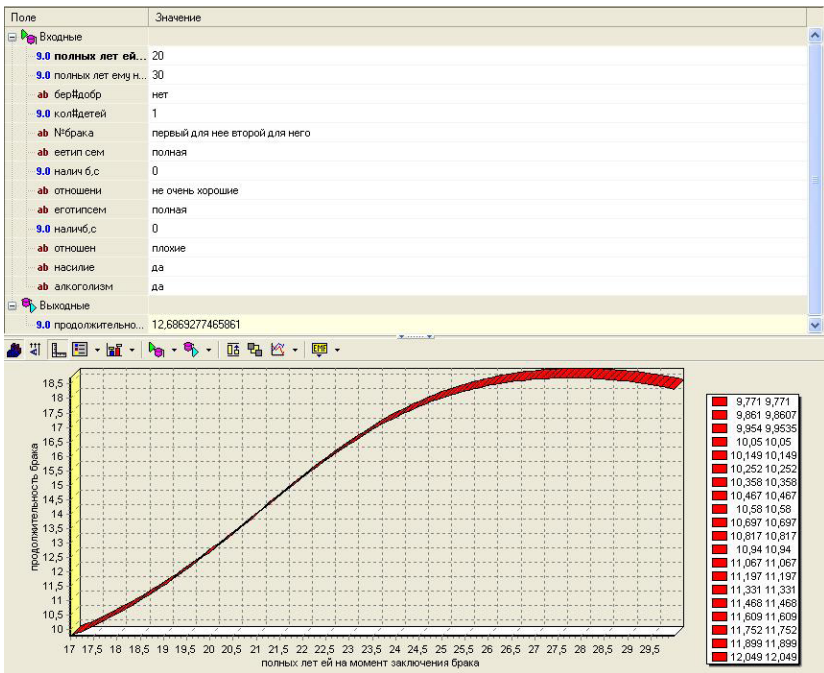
| Поле | Значение |
|---|---|
| Входные | |
| 9.0 полных лет ей... | 20 |
| 9.0 полных лет ему н... | 30 |
| ab бер#добр | нет |
| 9.0 кол#детей | 1 |
| ab №брака | первый для нее второй для него |
| ab еетип сем | полная |
| 9.0 налич б,с | 0 |
| ab отношени | не очень хорошие |
| ab еготипсем | полная |
| 9.0 наличб,с | 0 |
| ab отношен | плохие |
| ab насилие | да |
| ab алкоголизм | да |
| Выходные | |
| 9.0 продолжительно... | 12,6869277465861 |

18,5
18
17,5
17
16,5
16
15,5
15
14,5
14
13,5
13
12,5
12
11,5
11
10,5
10

продолжительность брака

17 17,5 18 18,5 19 19,5 20 20,5 21 21,5 22 22,5 23 23,5 24 24,5 25 25,5 26 26,5 27 27,5 28 28,5 29 29,5

полных лет ей на момент заключения брака

9,771 9,771
9,861 9,8607
9,954 9,9535
10,05 10,05
10,149 10,149
10,252 10,252
10,358 10,358
10,467 10,467
10,58 10,58
10,697 10,697
10,817 10,817
10,94 10,94
11,067 11,067
11,197 11,197
11,331 11,331
11,468 11,468
11,609 11,609
11,752 11,752
11,899 11,899
12,049 12,049